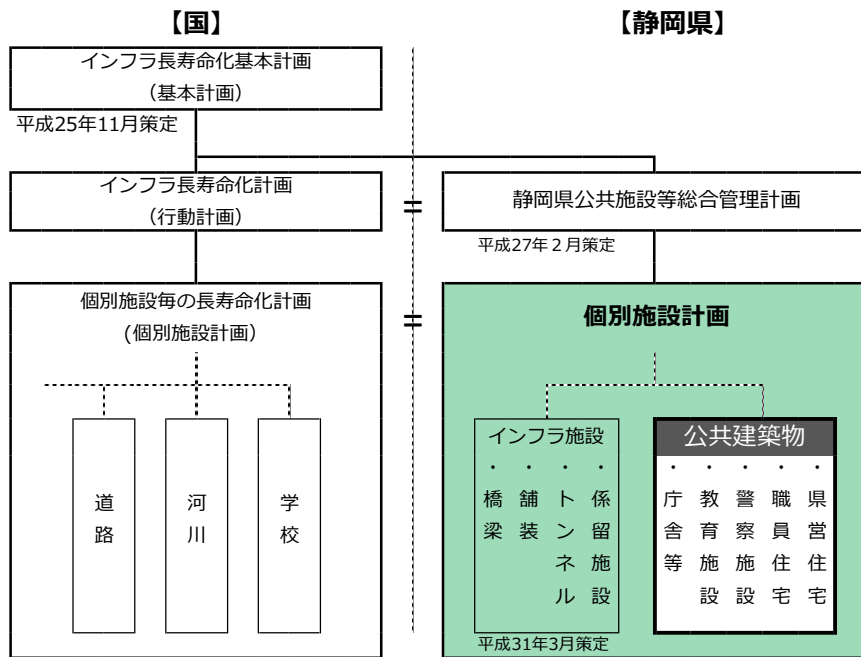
【国】

【静岡県】

インフラ長寿命化基本計画
（基本計画）

平成25年11月策定

インフラ長寿命化計画
（行動計画）

＝

静岡県公共施設等総合管理計画

平成27年２月策定

個別施設毎の長寿命化計画
（個別施設計画）

＝

個別施設計画

道路

河川

学校

インフラ施設

・橋梁

・舗装

・トンネル

・係留施設

公共建築物

・庁舎等

・教育施設

・警察施設

・職員住宅

・県営住宅

平成31年3月策定